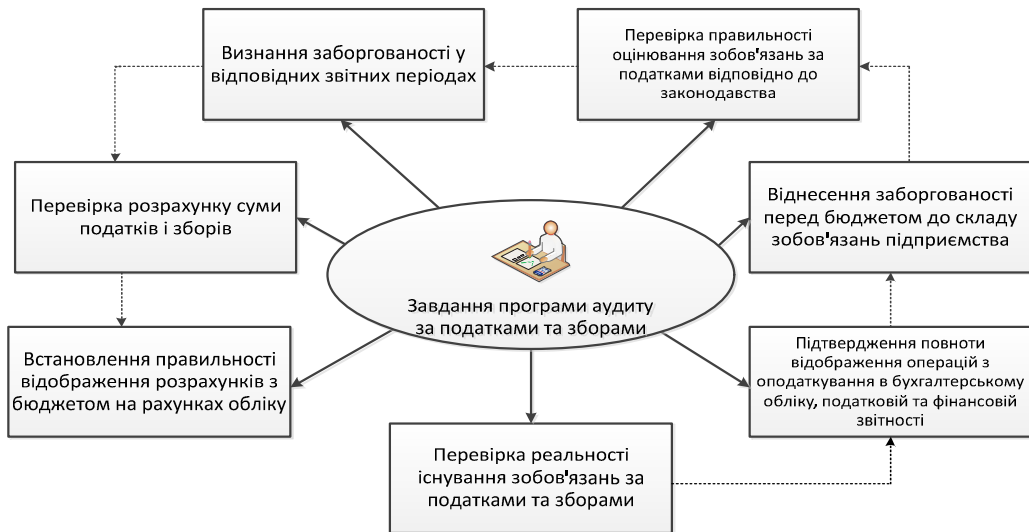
Визнання заборгованості у відповідних звітних періодах

Перевірка правильності оцінювання зобов'язань за податками відповідно до законодавства

Перевірка розрахунку суми податків і зборів

Віднесення заборгованості перед бюджетом до складу зобов'язань підприємства

Завдання програми аудиту за податками та зборами

Встановлення правильності відображення розрахунків з бюджетом на рахунках обліку

Підтвердження повноти відображення операцій з оподаткування в бухгалтерському обліку, податковій та фінансовій звітності

Перевірка реальності існування зобов'язань за податками та зборами